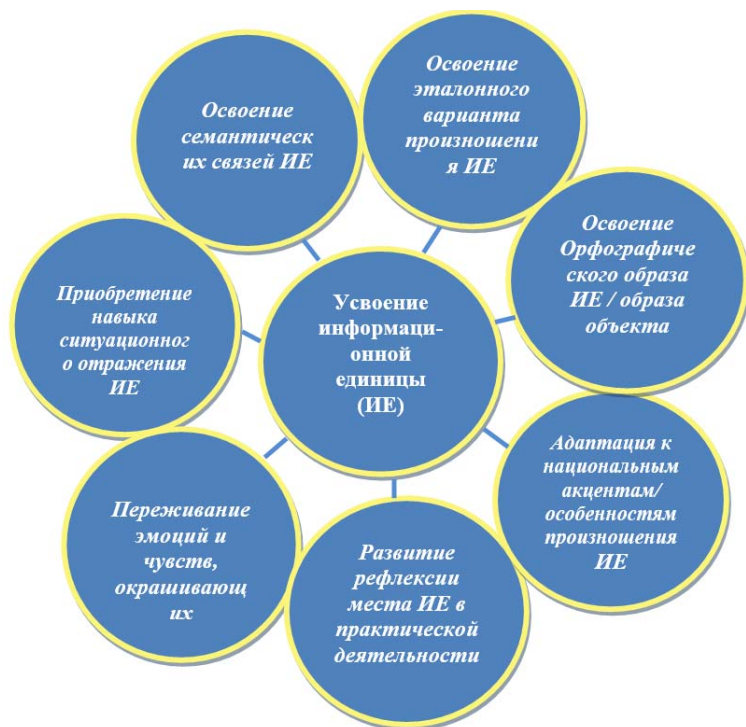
Освоение семантических связей ИЕ

Освоение эталонного варианта произношения ИЕ

Приобретение навыка ситуационного отражения ИЕ

Усвоение информационной единицы (ИЕ)

Освоение Орфографического образа ИЕ / образа объекта

Переживание эмоций и чувств, окрашивающих

Развитие рефлексии места ИЕ в практической деятельности

Адаптация к национальным акцентам/ особенностям произношения ИЕ